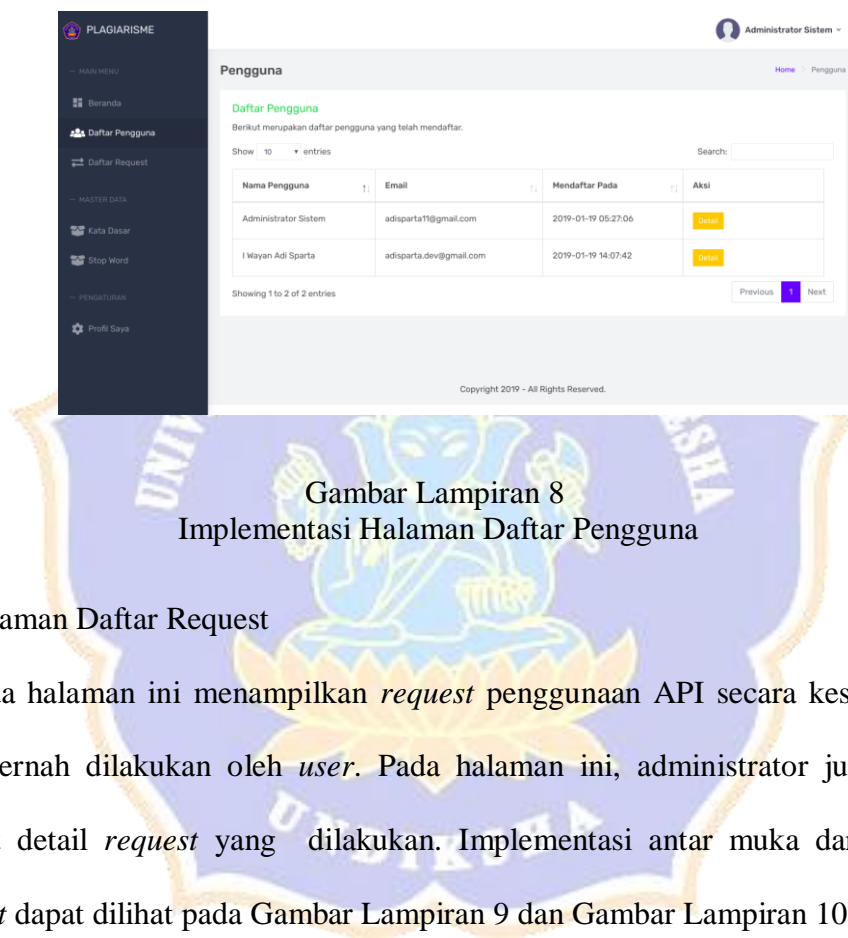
PLAGIARISME

Administrator Sistem

— MAIN MENU

Beranda

Daftar Pengguna

Daftar Request

— MASTER DATA

Kata Dasar

Stop Word

— PENGATURAN

Profil Saya

Pengguna

Home > Pengguna

Daftar Pengguna

Berikut merupakan daftar pengguna yang telah mendaftar.

Show 10 entries

Search:

| Nama Pengguna | Email | Mendaftar Pada | Aksi |
|---|---|---|---|
| Administrator Sistem | adisparta11@gmail.com | 2019-01-19 05:27:06 | Detail |
| I Wayan Adi Sparta | adisparta.dev@gmail.com | 2019-01-19 14:07:42 | Detail |

Showing 1 to 2 of 2 entries

Previous 1 Next

Copyright 2019 - All Rights Reserved.

Gambar Lampiran 8
Implementasi Halaman Daftar Pengguna

aman Daftar Request

a halaman ini menampilkan *request* penggunaan API secara kes

ernah dilakukan oleh *user*. Pada halaman ini, administrator ju

detail *request* yang dilakukan. Implementasi antar muka dar

*t* dapat dilihat pada Gambar Lampiran 9 dan Gambar Lampiran 10